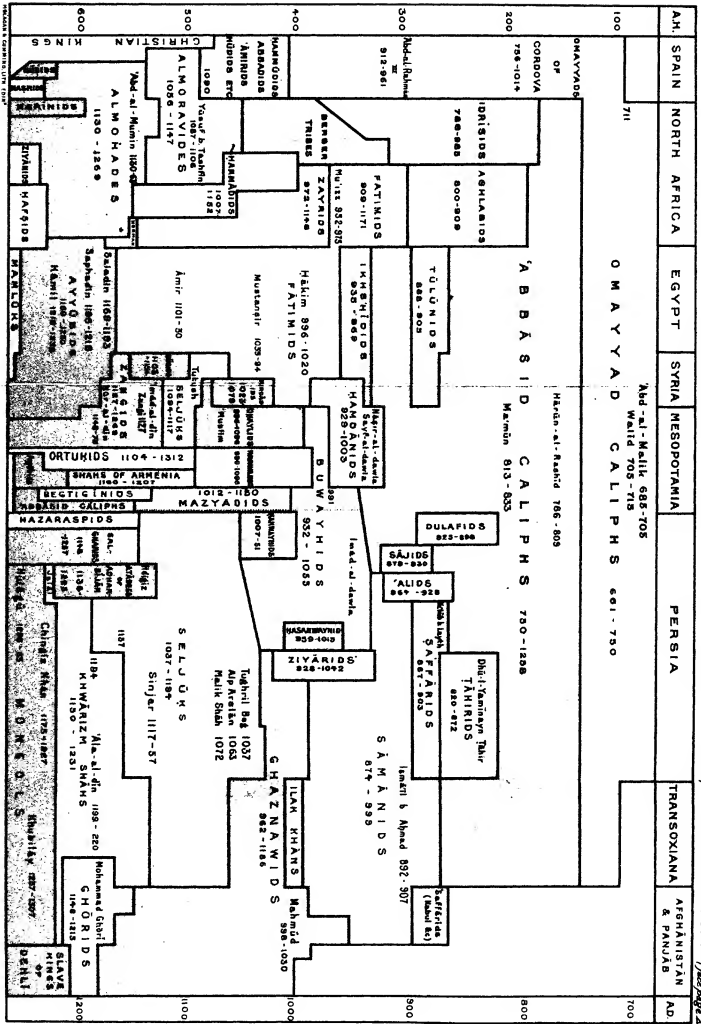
A.H. | SPAIN | NORTH AFRICA | EGYPT | SYRIA | MESOPOTAMIA | PERSIA | TRANSOXIANA | AFGHĀNISTĀN & PANJĀB | A.D.

100
200
300
400
500
600

700
800
900
1000
1100
1200

OMAYYADS OF CORDOVA 756-1014
ʿAbd-al-Raḥmān III 912-961
711
OMAYYAD CALIPHS 661-750
ʿAbd-al-Malik 685-705
Walīd 705-715
ʿABBĀSID CALIPHS 750-1258
Hārūn-al-Rashīd 786-809
Maʾmūn 813-833
IDRĪSIDS 788-985
AGHLABIDS 800-909
ṬŪLŪNIDS 868-905
FĀṬIMIDS 909-1171
Muʿizz 952-975
IKHSHĪDIDS 935-969
Ḥākim 996-1020
FĀṬIMIDS
Mustanṣir 1035-94
Āmir 1101-30
BERBER TRIBES
ZAYRIDS 972-1148
ḤAMMĀDIDS 1007-1152
ALMORAVIDES 1056-1147
Yūsuf b. Tāshfīn 1087-1106
ḤAMMŪDIDS ʿABBĀDIDS ʿĀMIRIDS HŪDIDS ETC
1080
ALMOHADES 1130-1269
ʿAbd-al-Mumin 1130-63
MARINIDS
ZIYĀNIDS
ḤAFṢIDS
CHRISTIAN KINGS
MAMLŪKS
Saladin 1169-1193
Saphadin 1199-1218
AYYŪBIDS 1169-1250
Kāmil 1218-1238
Tutush
SELJŪKS 1094-1117
Nūr-al-dīn
Zangī 1127
ZANGIDS
ORTUKIDS 1104-1312
SHAHS OF ARMENIA 1100-1207
BEGTIGINIDS
ʿABBĀSID CALIPHS
HAZARASPIDS
MAZYADIDS 1012-1150
Nāṣir-al-dawla
Saif-al-dawla
ḤAMDĀNIDS 929-1003
BUWAYHIDS 932-1055
ʿIzz-al-dawla
KĀKWAYHIDS 1007-51
DULAFIDS 825-898
SĀJIDS 879-930
ʿALIDS 864-928
Yaʿḳūb b. Layth
ṢAFFĀRIDS 867-903
Dhū-l-Yamīnayn Ṭāhir
ṬĀHIRIDS 820-872
Ismāʿīl b. Aḥmad 892-907
SĀMĀNIDS 874-999
ṢAFFĀRIDS (Kabul &c)
ḤASANWAYHIDS 959-1015
ZIYĀRIDS 928-1092
ILAK KHĀNS
GHAZNAWIDS 962-1186
Maḥmūd 998-1030
Ṭughril Beg 1037
Alp Arslān 1063
Malik Shāh 1072
SELJŪKS 1037-1194
Sinjar 1117-57
1157
ʿAlā-al-dīn 1199-1220
1194
KHWĀRIZM SHĀHS 1130-1231
Mohammad Ghūrī
GHŪRIDS 1148-1215
SLAVE KINGS OF DEHLI
Chingiz Khān 1175-1227
Ḳūbilāy 1257-1294
Hūlāgū 1256-65
MONGOLS
ILDEGIZ
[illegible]